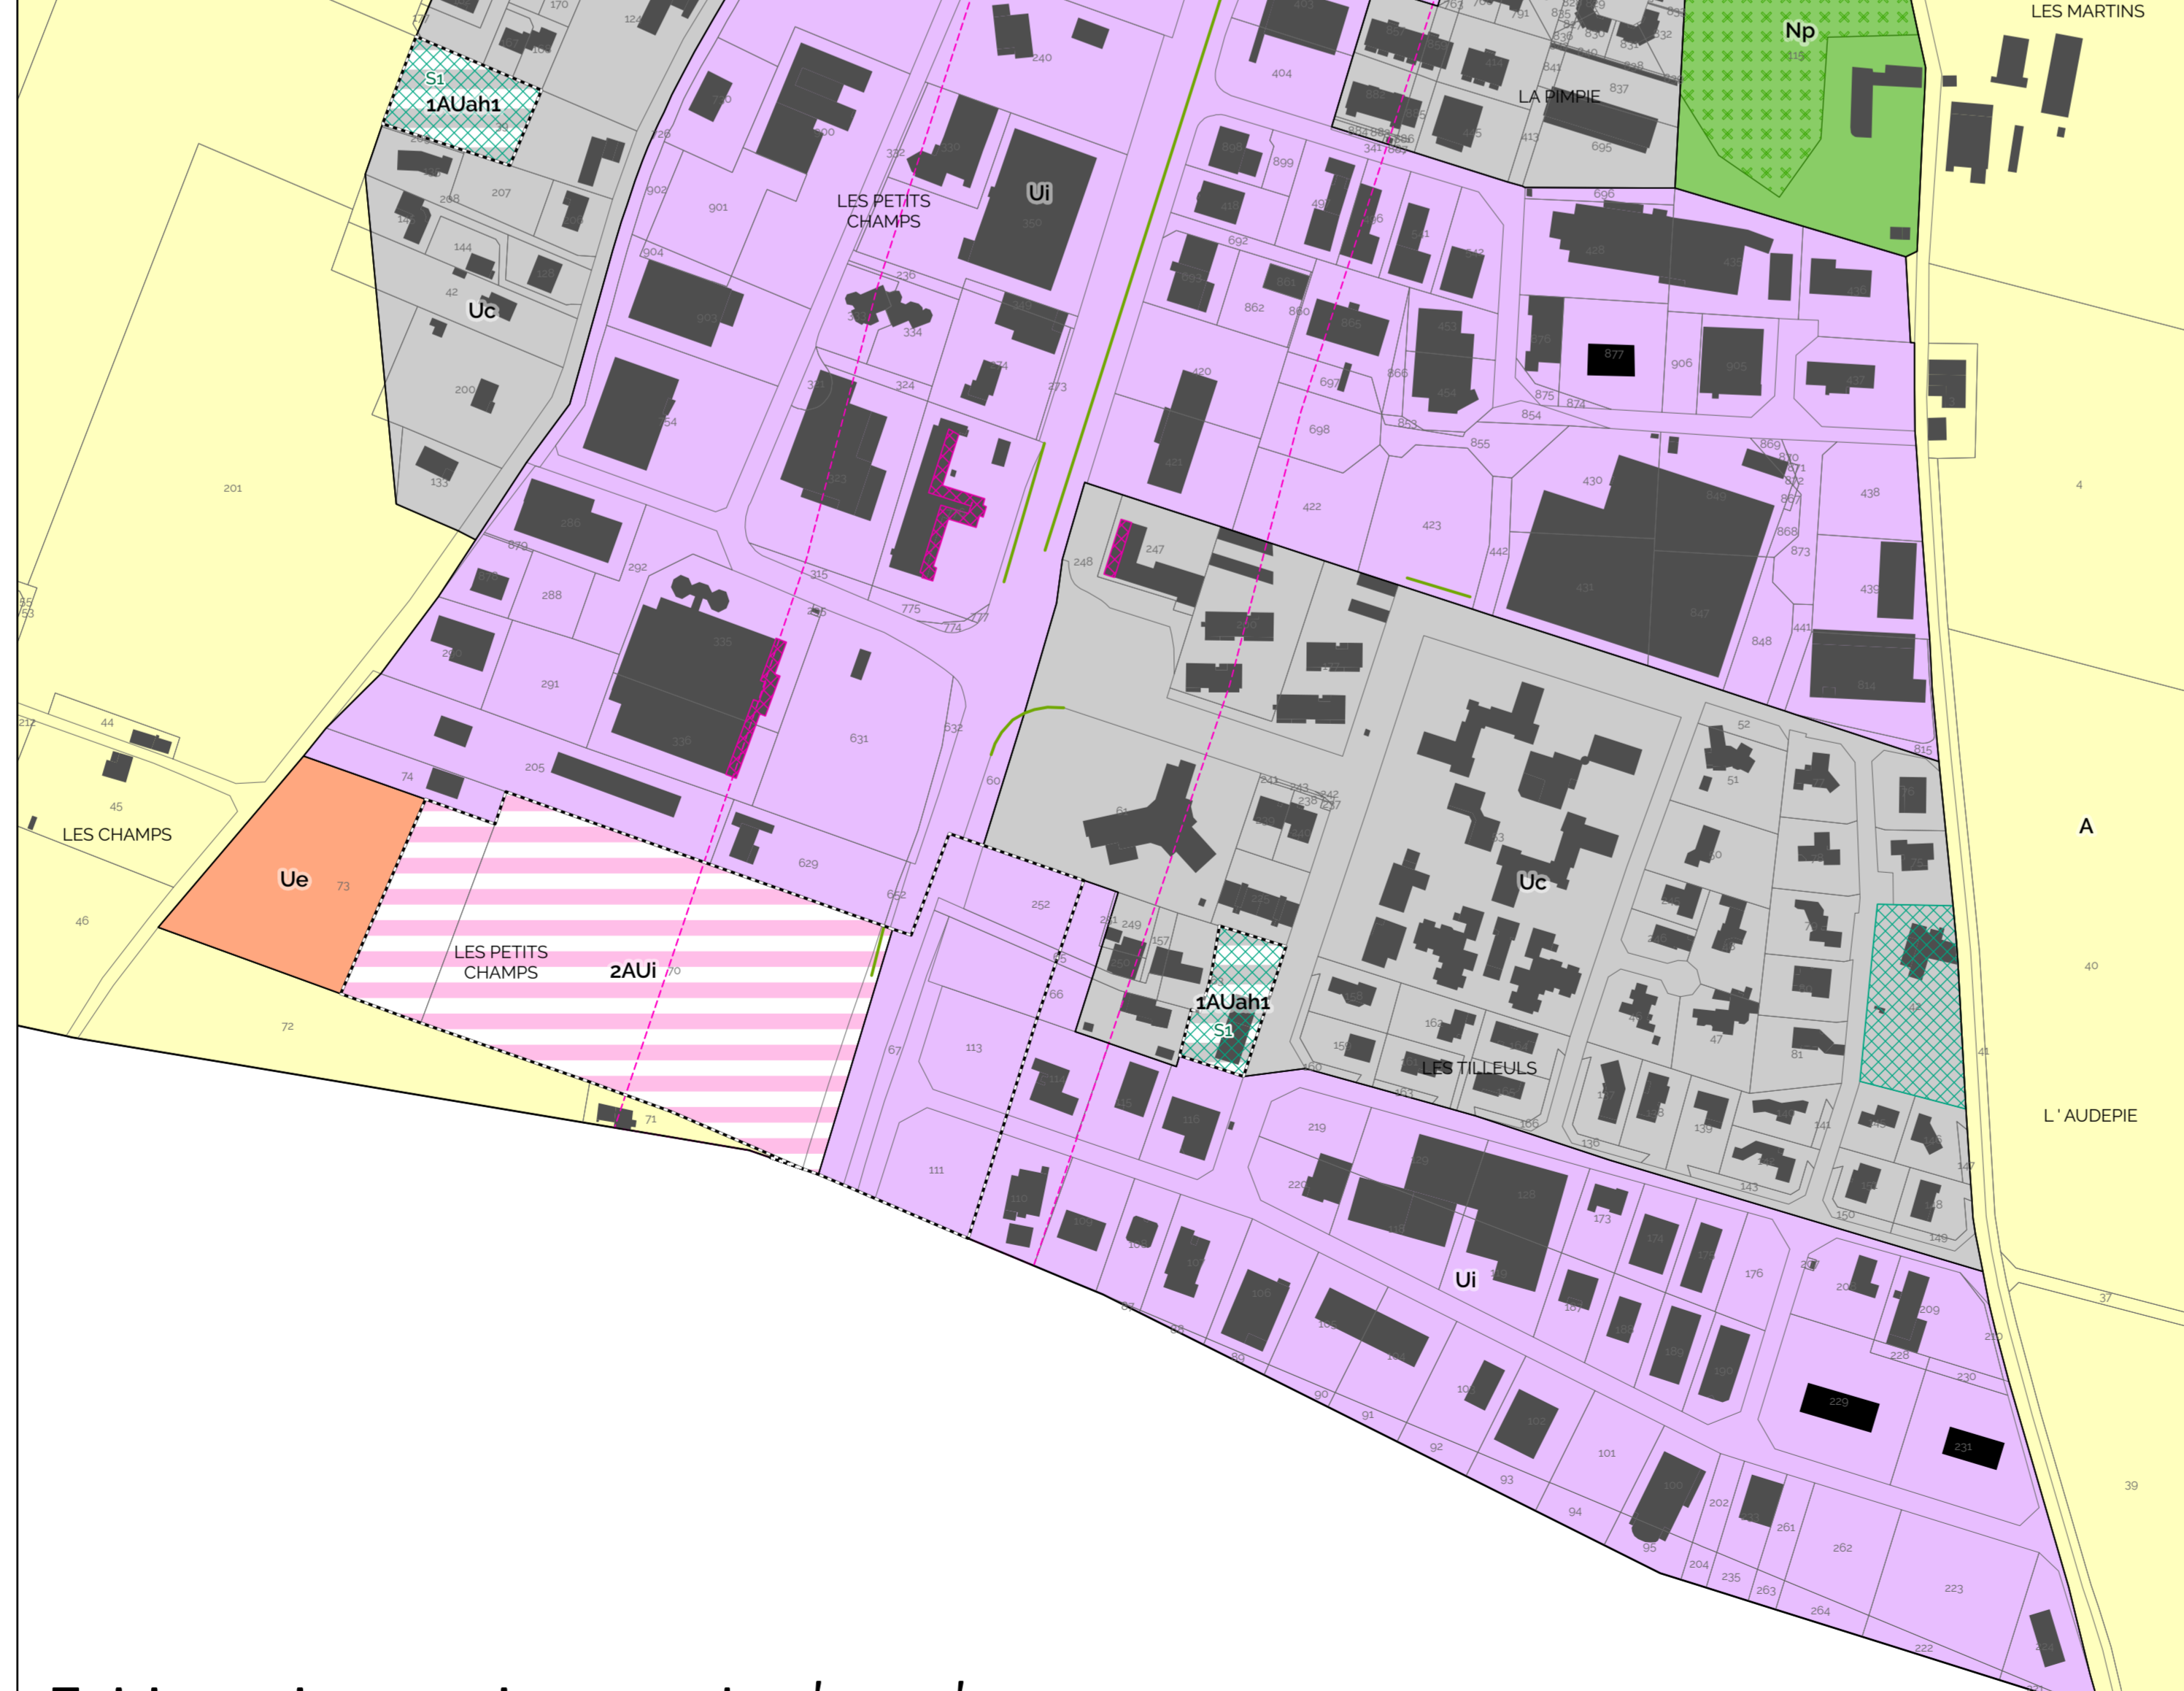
LES MARTINS
Np
LA PIMPIE
S1
1AUah1
LES PETITS CHAMPS
Ui
Uc
201
LES CHAMPS
Ue
73
LES PETITS CHAMPS
2AUi
72
46
45
44
Uc
1AUah1
S1
LES TILLEULS
A
L ' AUDEPIE
Ui
4
40
39
37
877
229
231
631
629
113
111
252
219
430
431
847
438
439
848
814
906
428
423
422
698
697
420
421
404
403
901
903
902
904
900
335
336
291
288
292
286
205
74
133
200
144
42
207
208
170
124
240
236
334
324
273
315
775
774
777
632
652
67
66
60
248
247
249
157
162
176
174
175
173
101
93
94
95
92
91
90
202
204
235
263
264
262
261
223
222
228
230
209
150
149
143
141
139
136
166
163
158
81
52
51
47
815
873
868
869
441
442
854
855
874
875
866
862
860
899
692
695
696
413
837
841
71
70